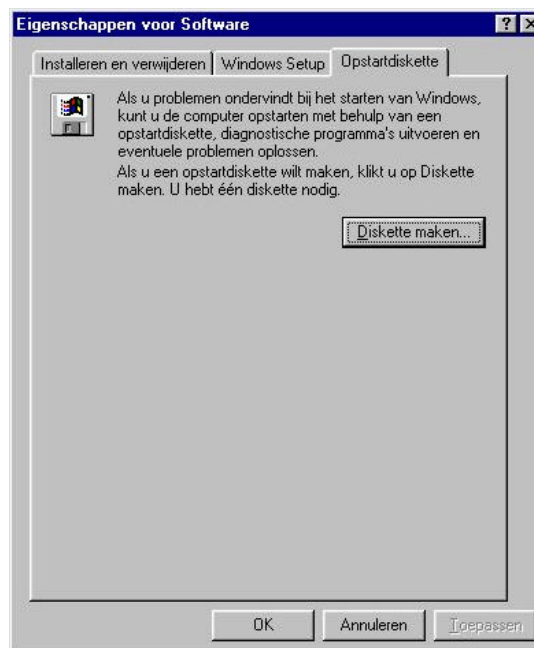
Eigenschappen voor Software

?

Installeren en verwijderen | Windows Setup | Opstartdiskette

Als u problemen ondervindt bij het starten van Windows, kunt u de computer opstarten met behulp van een opstartdiskette, diagnostische programma's uitvoeren en eventuele problemen oplossen.
Als u een opstartdiskette wilt maken, klikt u op Diskette maken. U hebt één diskette nodig.

Diskette maken...

OK | Annuleren | Toepassen